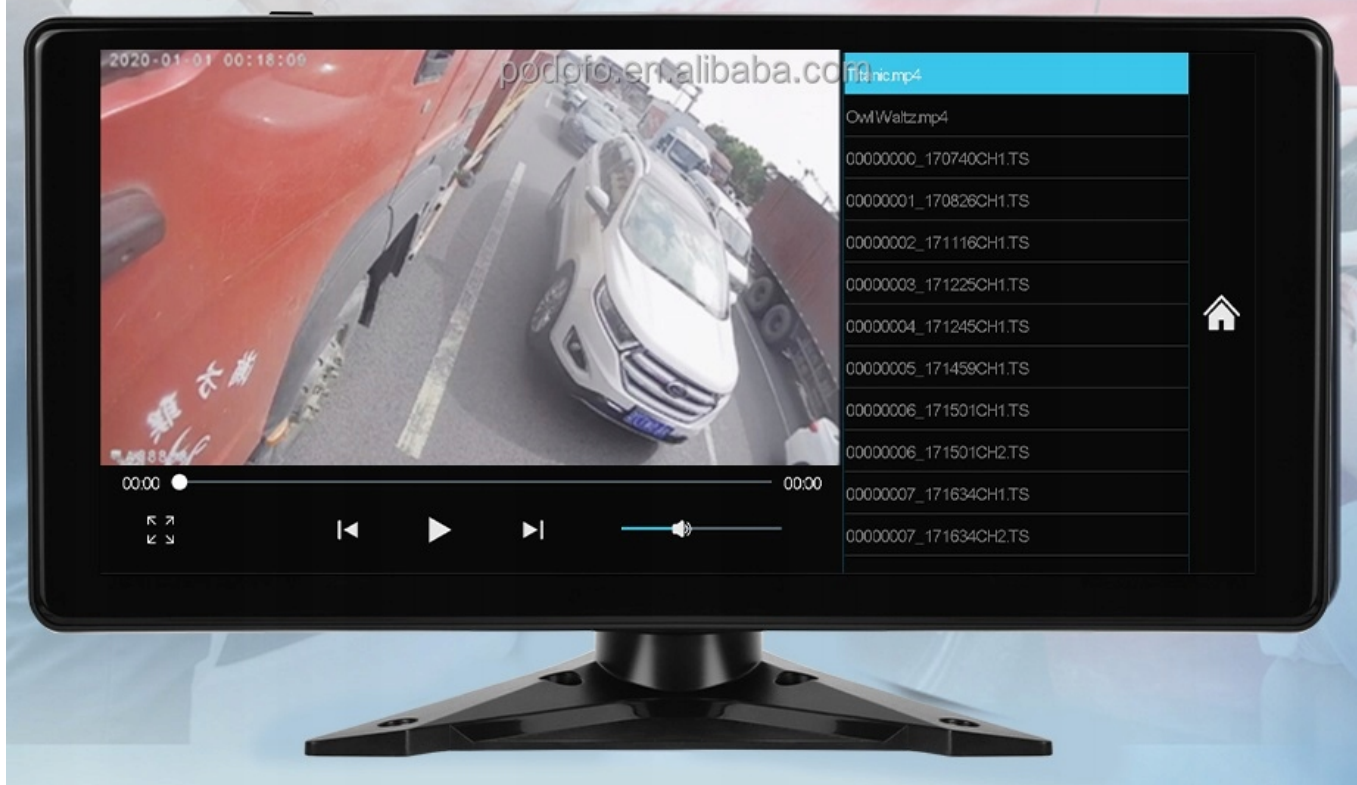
2020-01-01 00:18:09

podofo.en.alibaba.com

Titanic.mp4
OwlWaltz.mp4
00000000_170740CH1.TS
00000001_170826CH1.TS
00000002_171116CH1.TS
00000003_171225CH1.TS
00000004_171245CH1.TS
00000005_171459CH1.TS
00000006_171501CH1.TS
00000006_171501CH2.TS
00000007_171634CH1.TS
00000007_171634CH2.TS

00:00
00:00